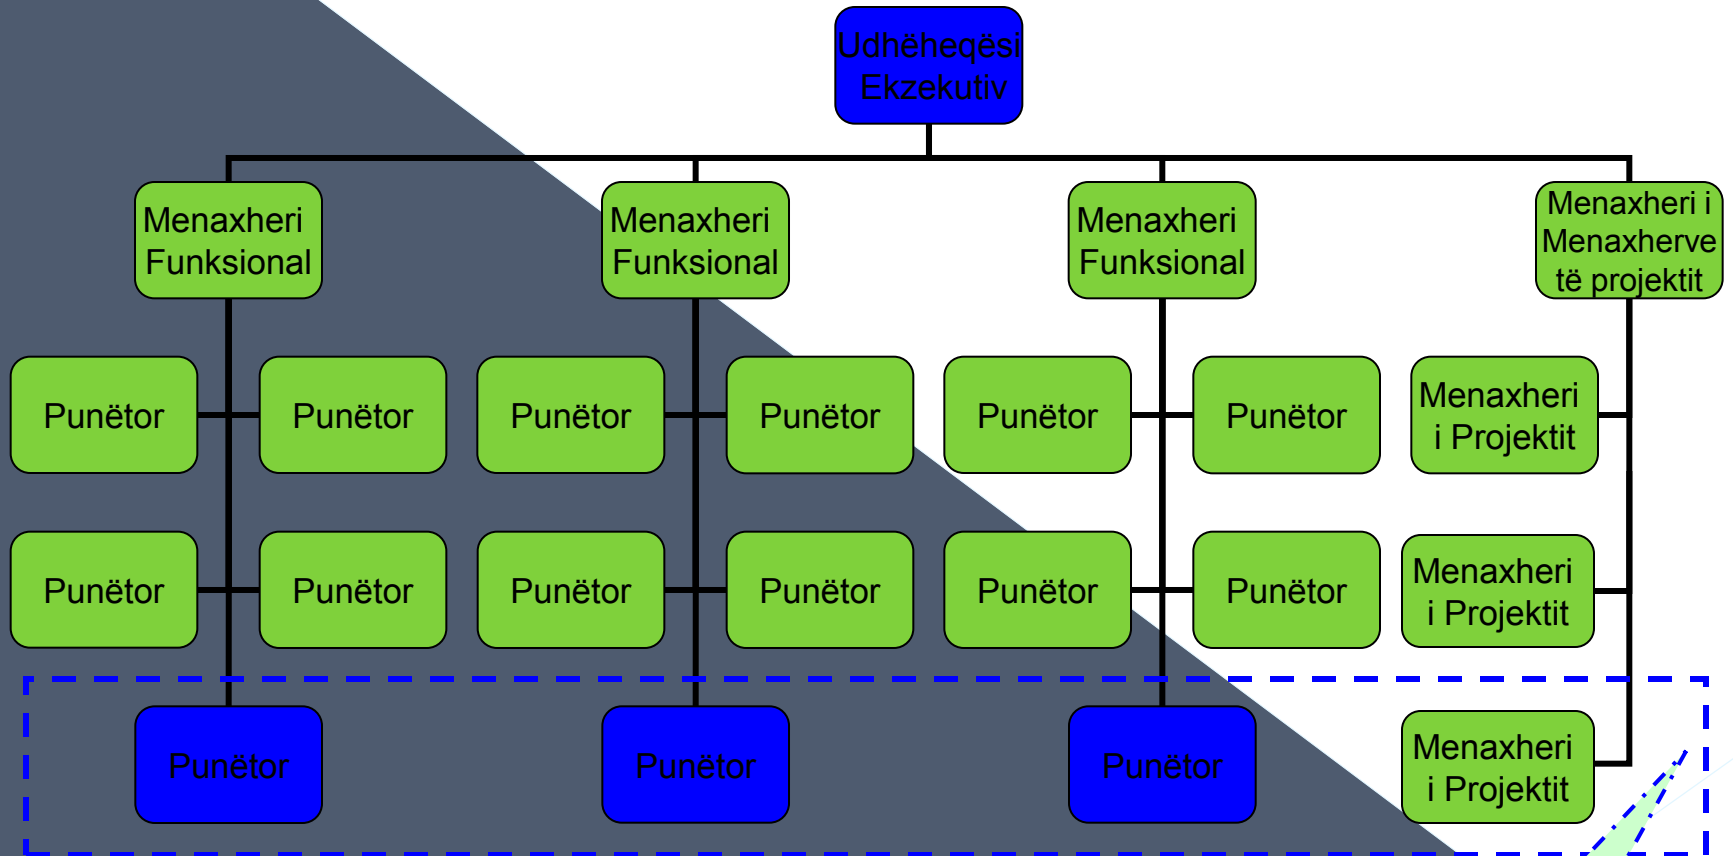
Udhëheqësi Ekzekutiv

Menaxheri Funksional

Menaxheri Funksional

Menaxheri Funksional

Menaxheri i Menaxherve të projektit

Punëtor

Punëtor

Punëtor

Punëtor

Punëtor

Punëtor

Menaxheri i Projektit

Punëtor

Punëtor

Punëtor

Punëtor

Punëtor

Punëtor

Menaxheri i Projektit

Punëtor

Punëtor

Punëtor

Menaxheri i Projektit